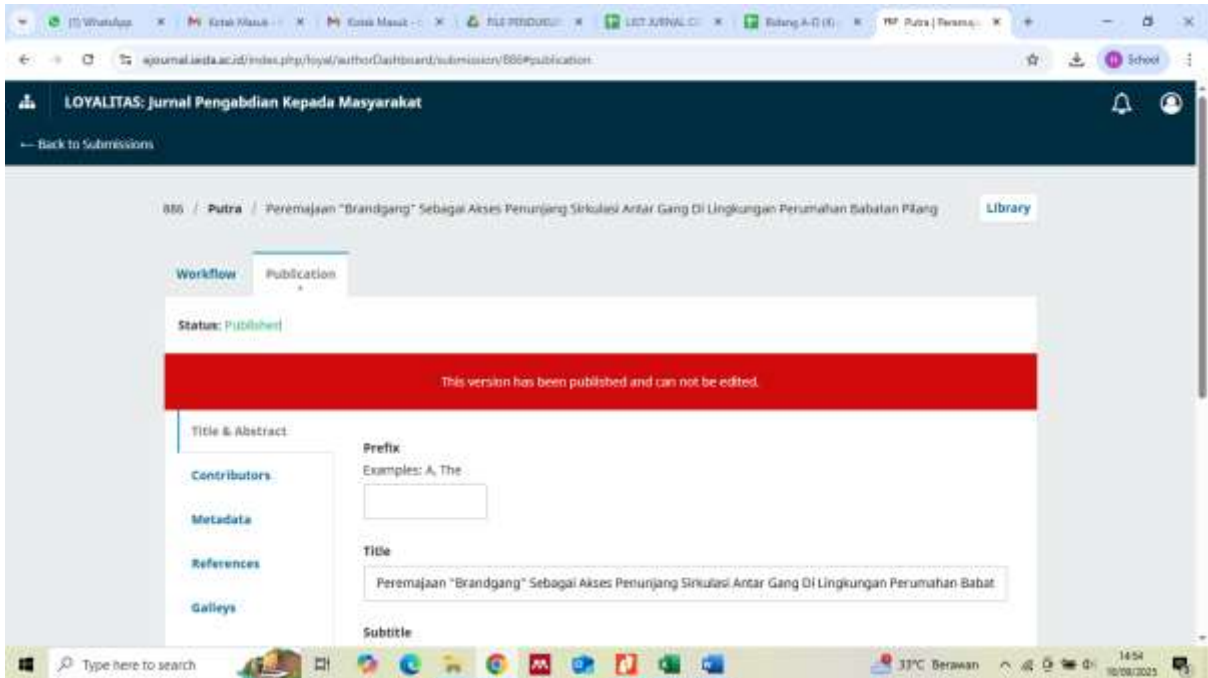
(1) WhatsApp | Kotak Masuk | Kotak Masuk | FILE PENDUKUNG | LIST JURNAL | Bidang A-D | Putra | Peremaj...

ejournal.iaida.ac.id/index.php/loyal/authorDashboard/submission/886#publication

School

LOYALITAS: Jurnal Pengabdian Kepada Masyarakat

← Back to Submissions

886 / Putra / Peremajaan "Brandgang" Sebagai Akses Penunjang Sirkulasi Antar Gang Di Lingkungan Perumahan Babatan Pilang

Library

Workflow

Publication

Status: Published

This version has been published and can not be edited.

Title & Abstract

Contributors

Metadata

References

Galleys

Prefix

Examples: A, The

Title

Peremajaan "Brandgang" Sebagai Akses Penunjang Sirkulasi Antar Gang Di Lingkungan Perumahan Babat

Subtitle

Type here to search

33°C Berawan

14:54
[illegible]